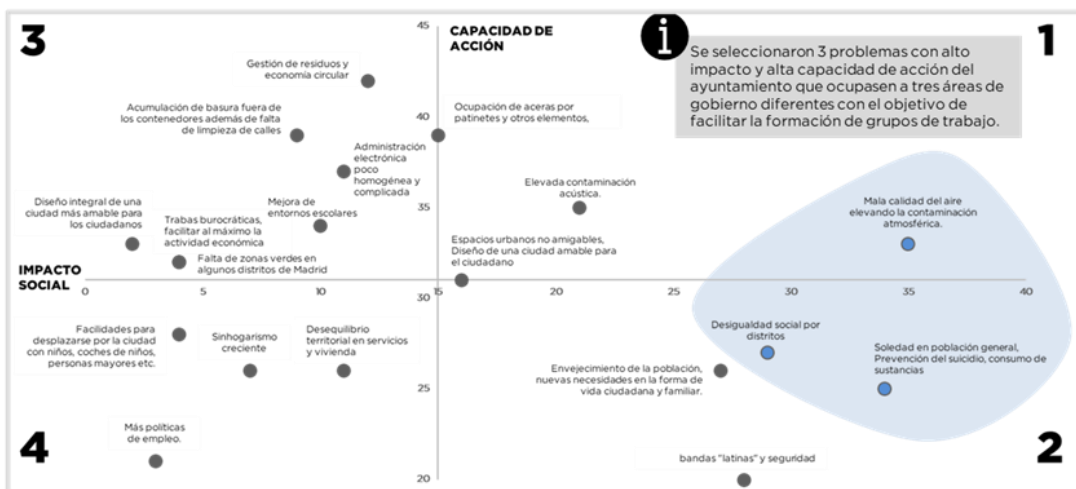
3

CAPACIDAD DE ACCIÓN

1

Se seleccionaron 3 problemas con alto impacto y alta capacidad de acción del ayuntamiento que ocupasen a tres áreas de gobierno diferentes con el objetivo de facilitar la formación de grupos de trabajo.

45

Gestión de residuos y economía circular

Acumulación de basura fuera de los contenedores además de falta de limpieza de calles

40

Ocupación de aceras por patinetes y otros elementos,

Administración electrónica poco homogénea y complicada

Elevada contaminación acústica.

Mala calidad del aire elevando la contaminación atmosférica.

Diseño integral de una ciudad más amable para los ciudadanos

Mejora de entornos escolares

35

Trabas burocráticas, facilitar al máximo la actividad económica

Espacios urbanos no amigables, Diseño de una ciudad amable para el ciudadano

Falta de zonas verdes en algunos distritos de Madrid

IMPACTO SOCIAL

0 5 10 15 20 25 30 35 40

30

Facilidades para desplazarse por la ciudad con niños, coches de niños, personas mayores etc.

Sinhogarismo creciente

Desequilibrio territorial en servicios y vivienda

Desigualdad social por distritos

Envejecimiento de la población, nuevas necesidades en la forma de vida ciudadana y familiar.

Soledad en población general, Prevención del suicidio, consumo de sustancias

25

Más políticas de empleo.

4

bandas "latinas" y seguridad

2

20